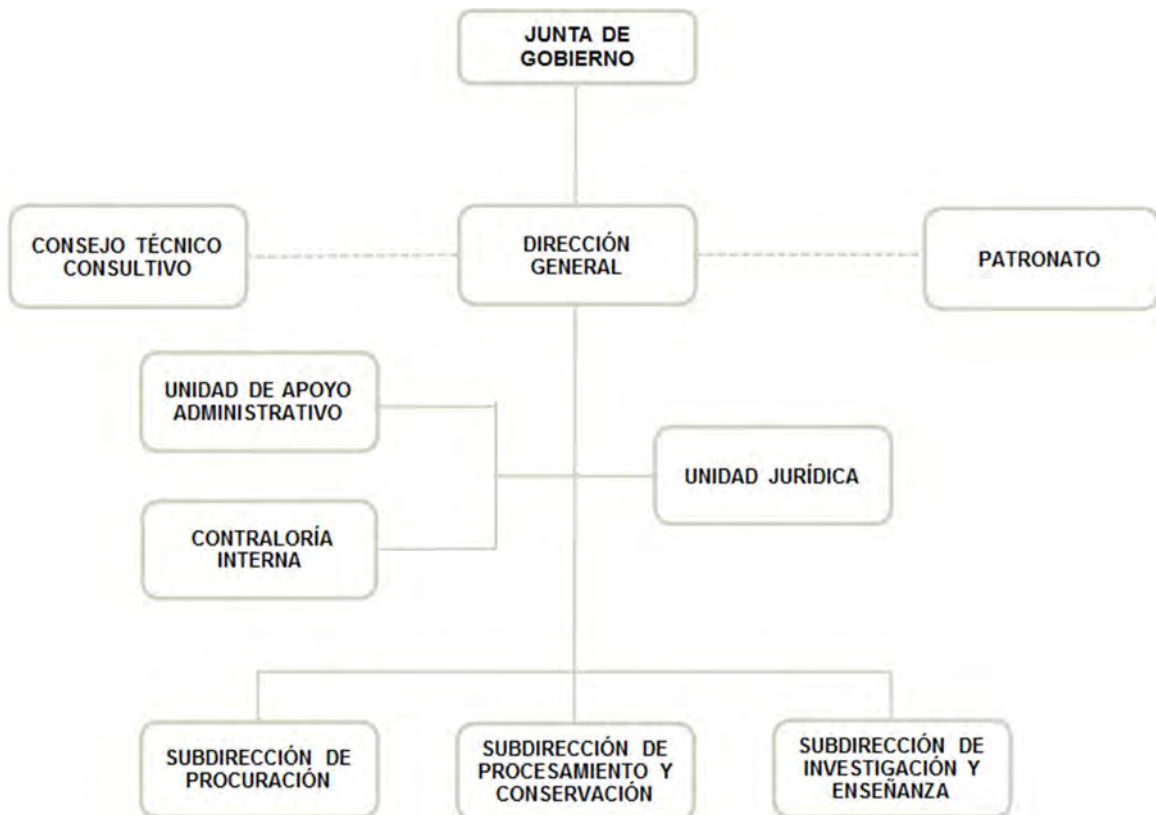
JUNTA DE GOBIERNO

CONSEJO TÉCNICO CONSULTIVO

DIRECCIÓN GENERAL

PATRONATO

UNIDAD DE APOYO ADMINISTRATIVO

UNIDAD JURÍDICA

CONTRALORÍA INTERNA

SUBDIRECCIÓN DE PROCURACIÓN

SUBDIRECCIÓN DE PROCESAMIENTO Y CONSERVACIÓN

SUBDIRECCIÓN DE INVESTIGACIÓN Y ENSEÑANZA